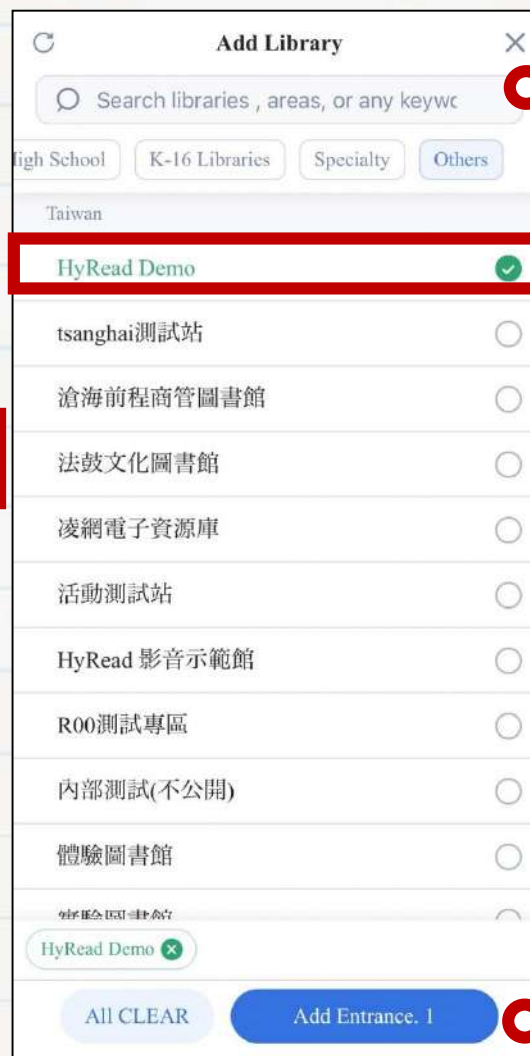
Add Library

Search libraries , areas, or any keywc

igh School | K-16 Libraries | Specialty | Others

Taiwan

HyRead Demo

tsanghai測試站

滄海前程商管圖書館

法鼓文化圖書館

凌網電子資源庫

活動測試站

HyRead 影音示範館

R00測試專區

內部測試(不公開)

體驗圖書館

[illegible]

HyRead Demo

All CLEAR

Add Entrance. 1